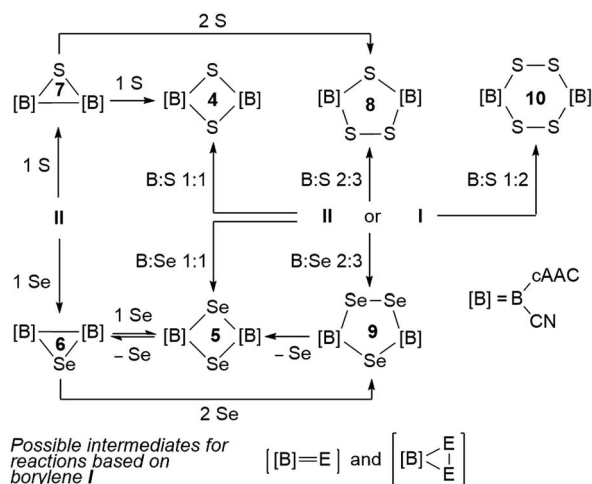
2 S

S
[B] 7 [B]

1 S

S
[B] 4 [B]
S

S
[B] 8 [B]
S—S

S—S
[B] 10 [B]
S—S

1 S

B:S 1:1

B:S 2:3

B:S 1:2

II

II or I

B:Se 1:1

B:Se 2:3

1 Se

[B] = B cAAC
CN

[B] 6 [B]
Se

1 Se
– Se

Se
[B] 5 [B]
Se

– Se

Se—Se
[B] 9 [B]
Se

2 Se

Possible intermediates for reactions based on borylene I

$\left[ [B]{=}E \right]$ and $\left[ [B]\langle^{E}_{E}| \right]$